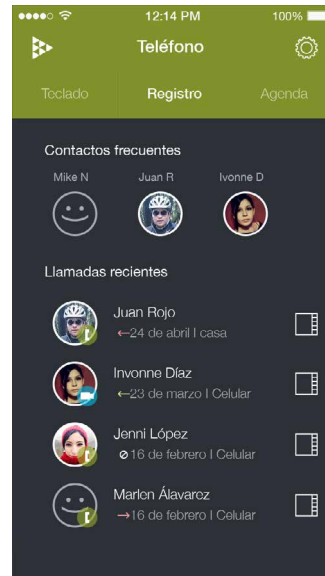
●●●●○ 12:14 PM 100%

Teléfono

Teclado Registro Agenda

Contactos frecuentes

Mike N Juan R Ivonne D

Llamadas recientes

Juan Rojo
←24 de abril | casa

Invonne Díaz
←23 de marzo | Celular

Jenni López
⊘16 de febrero | Celular

Marlon Álavarez
→16 de febrero | Celular